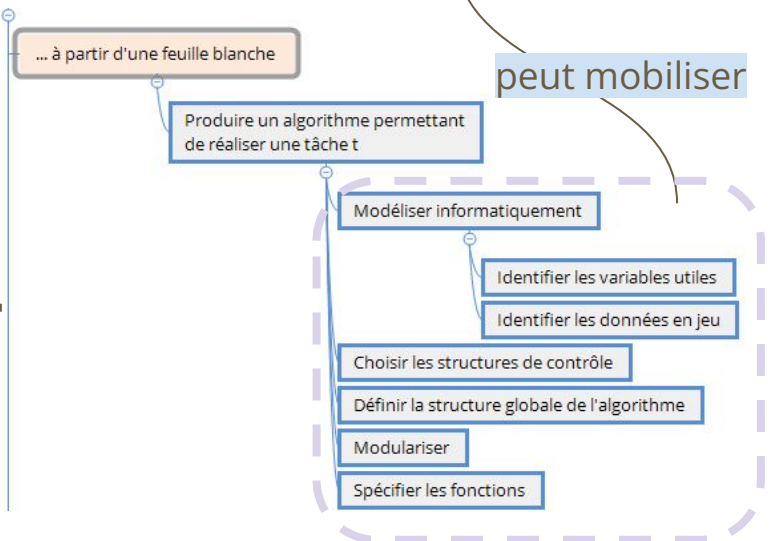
... à partir d'une feuille blanche

peut mobiliser

Produire un algorithme permettant de réaliser une tâche t

Modéliser informatiquement

Identifier les variables utiles

Identifier les données en jeu

Choisir les structures de contrôle

Définir la structure globale de l'algorithme

Modulariser

Spécifier les fonctions